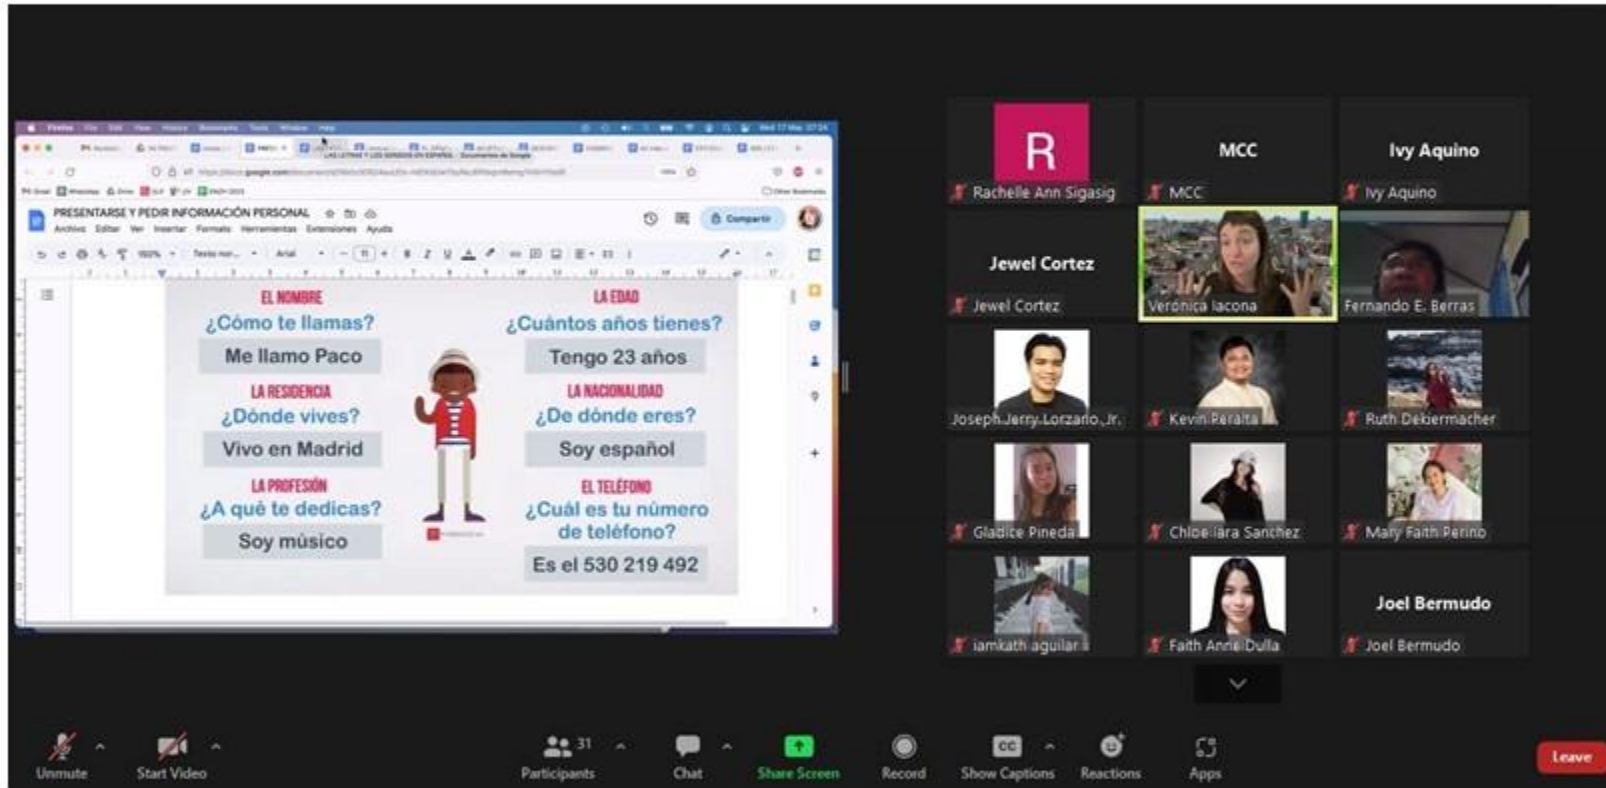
PRESENTARSE Y PEDIR INFORMACIÓN PERSONAL

Archivo Editar Ver Insertar Formato Herramientas Extensiones Ayuda

Compartir

EL NOMBRE
¿Cómo te llamas?
Me llamo Paco

LA EDAD
¿Cuántos años tienes?
Tengo 23 años

LA RESIDENCIA
¿Dónde vives?
Vivo en Madrid

LA NACIONALIDAD
¿De dónde eres?
Soy español

LA PROFESIÓN
¿A qué te dedicas?
Soy músico

EL TELÉFONO
¿Cuál es tu número de teléfono?
Es el 530 219 492

R
Rachelle Ann Sigasig
MCC
MCC
Ivy Aquino
Ivy Aquino
Jewel Cortez
Jewel Cortez
Verónica Iacona
Fernando E. Berras
Joseph Jerry Lorzano Jr.
Kevin Peralta
Ruth Dekiermacher
Gladice Pineda
Chloe Iara Sanchez
Mary Faith Perino
iamkath aguilar
Faith Anne Dulla
Joel Bermudo
Joel Bermudo

Unmute
Start Video
31
Participants
Chat
Share Screen
Record
CC
Show Captions
Reactions
Apps
Leave